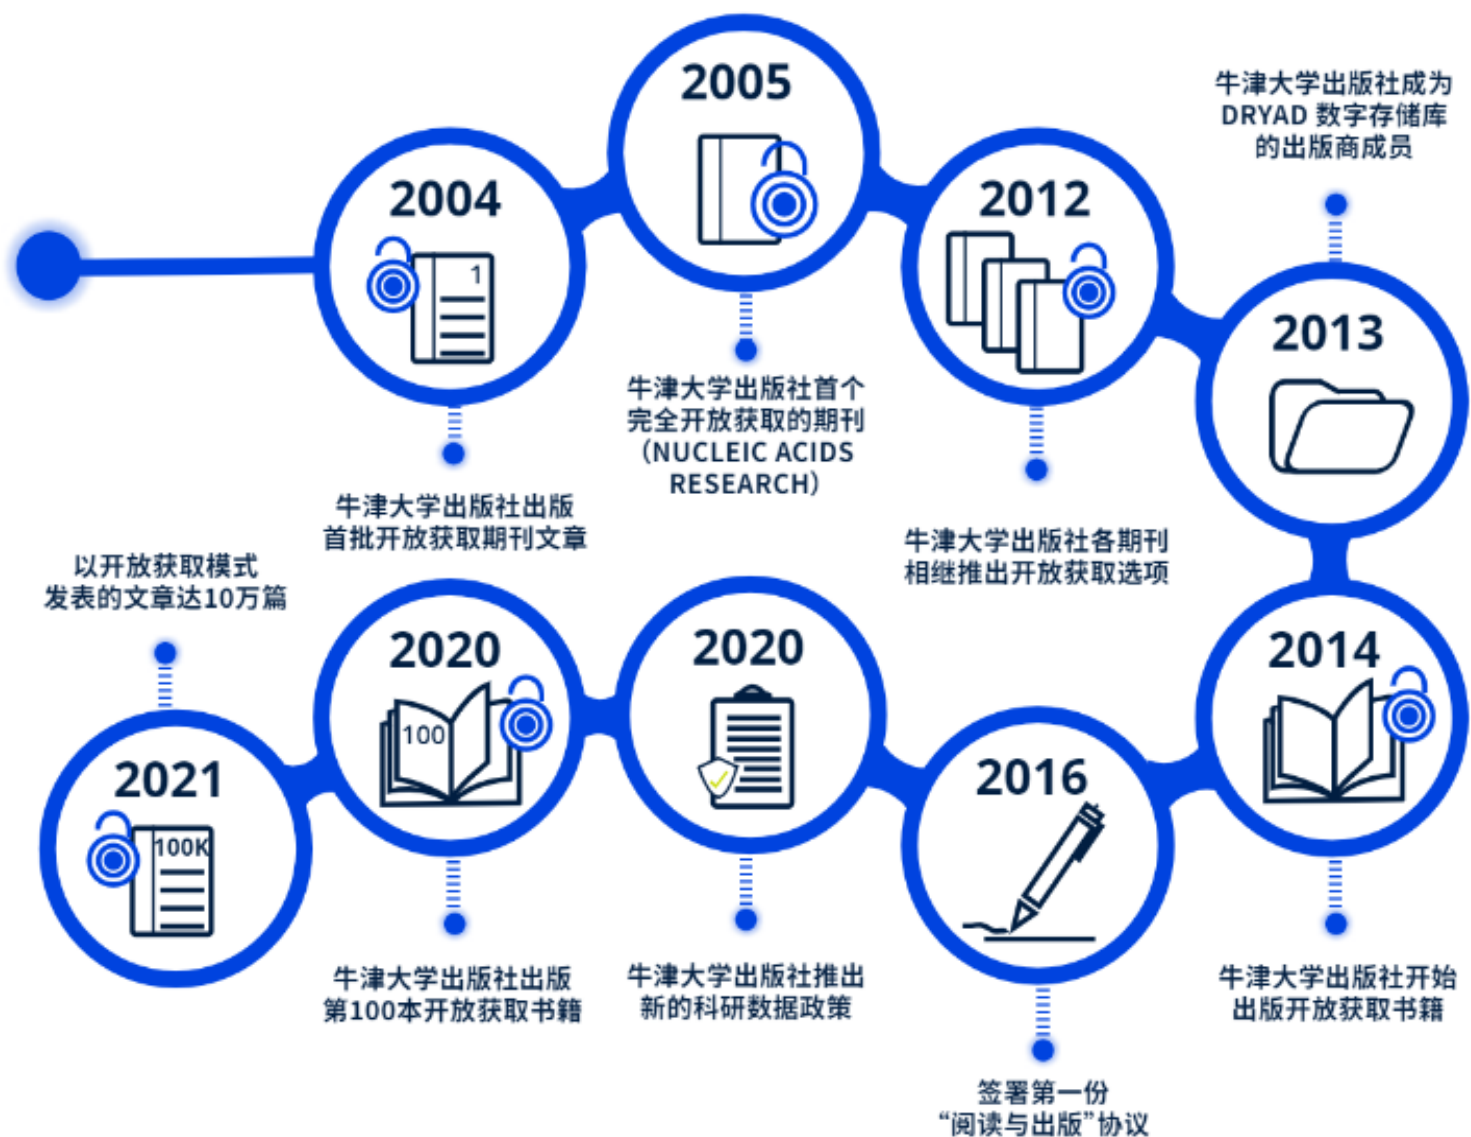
2004

1

牛津大学出版社出版首批开放获取期刊文章

2005

牛津大学出版社首个完全开放获取的期刊（NUCLEIC ACIDS RESEARCH）

2012

牛津大学出版社各期刊相继推出开放获取选项

2013

牛津大学出版社成为DRYAD 数字存储库的出版商成员

2014

牛津大学出版社开始出版开放获取书籍

2016

签署第一份“阅读与出版”协议

2020

牛津大学出版社推出新的科研数据政策

2020

100

牛津大学出版社出版第100本开放获取书籍

2021

100K

以开放获取模式发表的文章达10万篇